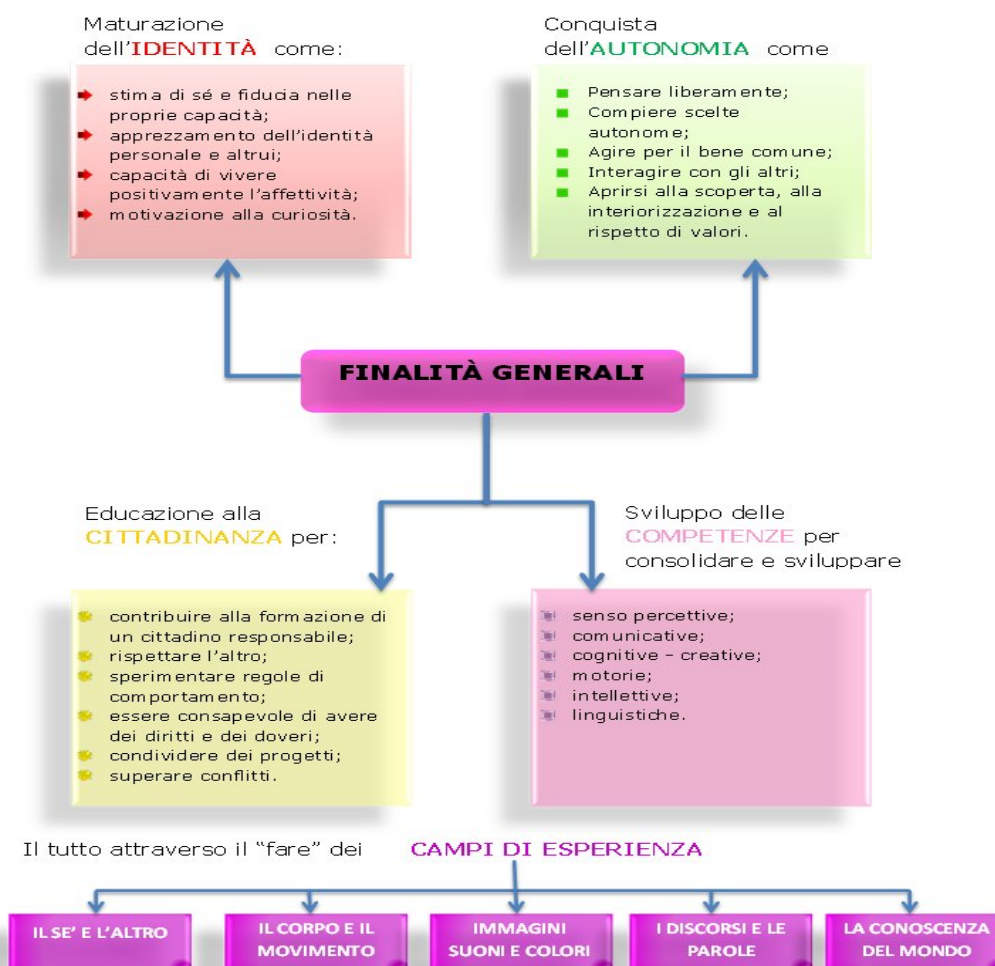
Maturazione dell'IDENTITÀ come:

stima di sé e fiducia nelle proprie capacità;
apprezzamento dell'identità personale e altrui;
capacità di vivere positivamente l'affettività;
motivazione alla curiosità.

Conquista dell'AUTONOMIA come

Pensare liberamente;
Compiere scelte autonome;
Agire per il bene comune;
Interagire con gli altri;
Aprirsi alla scoperta, alla interiorizzazione e al rispetto di valori.

FINALITÀ GENERALI

Educazione alla CITTADINANZA per:

contribuire alla formazione di un cittadino responsabile;
rispettare l'altro;
sperimentare regole di comportamento;
essere consapevole di avere dei diritti e dei doveri;
condividere dei progetti;
superare conflitti.

Sviluppo delle COMPETENZE per consolidare e sviluppare

senso percettive;
comunicative;
cognitive – creative;
motorie;
intellettive;
linguistiche.

Il tutto attraverso il "fare" dei CAMPI DI ESPERIENZA

IL SE' E L'ALTRO

IL CORPO E IL MOVIMENTO

IMMAGINI SUONI E COLORI

I DISCORSI E LE PAROLE

LA CONOSCENZA DEL MONDO